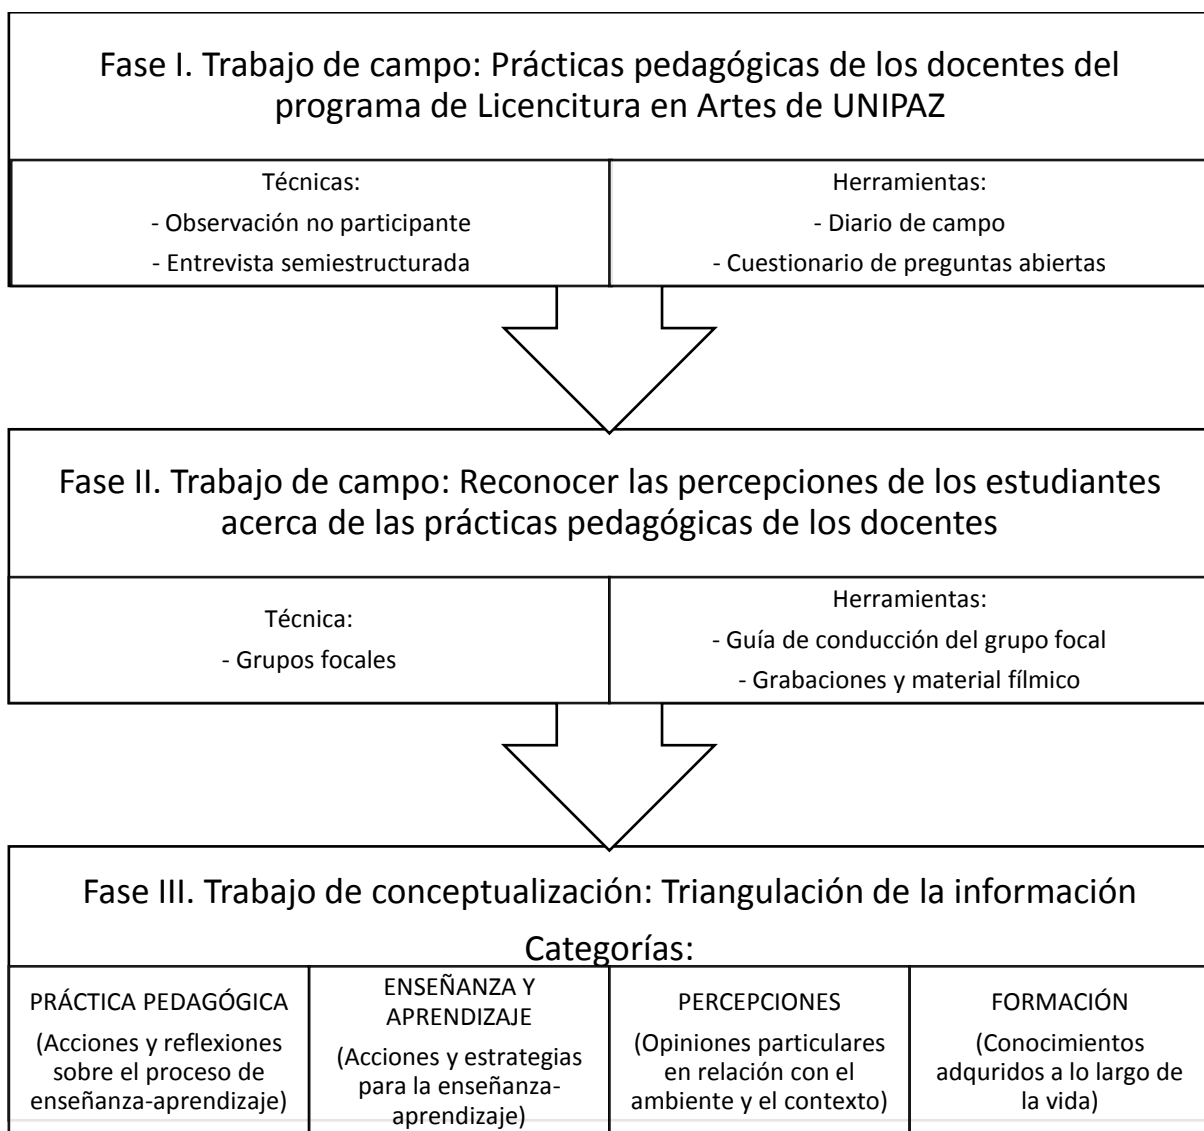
Fase I. Trabajo de campo: Prácticas pedagógicas de los docentes del programa de Licencitura en Artes de UNIPAZ

| Técnicas:<br>- Observación no participante<br>- Entrevista semiestructurada | Herramientas:<br>- Diario de campo<br>- Cuestionario de preguntas abiertas |
|---|---|

Fase II. Trabajo de campo: Reconocer las percepciones de los estudiantes acerca de las prácticas pedagógicas de los docentes

| Técnica:<br>- Grupos focales | Herramientas:<br>- Guía de conducción del grupo focal<br>- Grabaciones y material fílmico |
|---|---|

Fase III. Trabajo de conceptualización: Triangulación de la información

Categorías:

| PRÁCTICA PEDAGÓGICA<br>(Acciones y reflexiones sobre el proceso de enseñanza-aprendizaje) | ENSEÑANZA Y APRENDIZAJE<br>(Acciones y estrategias para la enseñanza-aprendizaje) | PERCEPCIONES<br>(Opiniones particulares en relación con el ambiente y el contexto) | FORMACIÓN<br>(Conocimientos adqurídos a lo largo de la vida) |
|---|---|---|---|